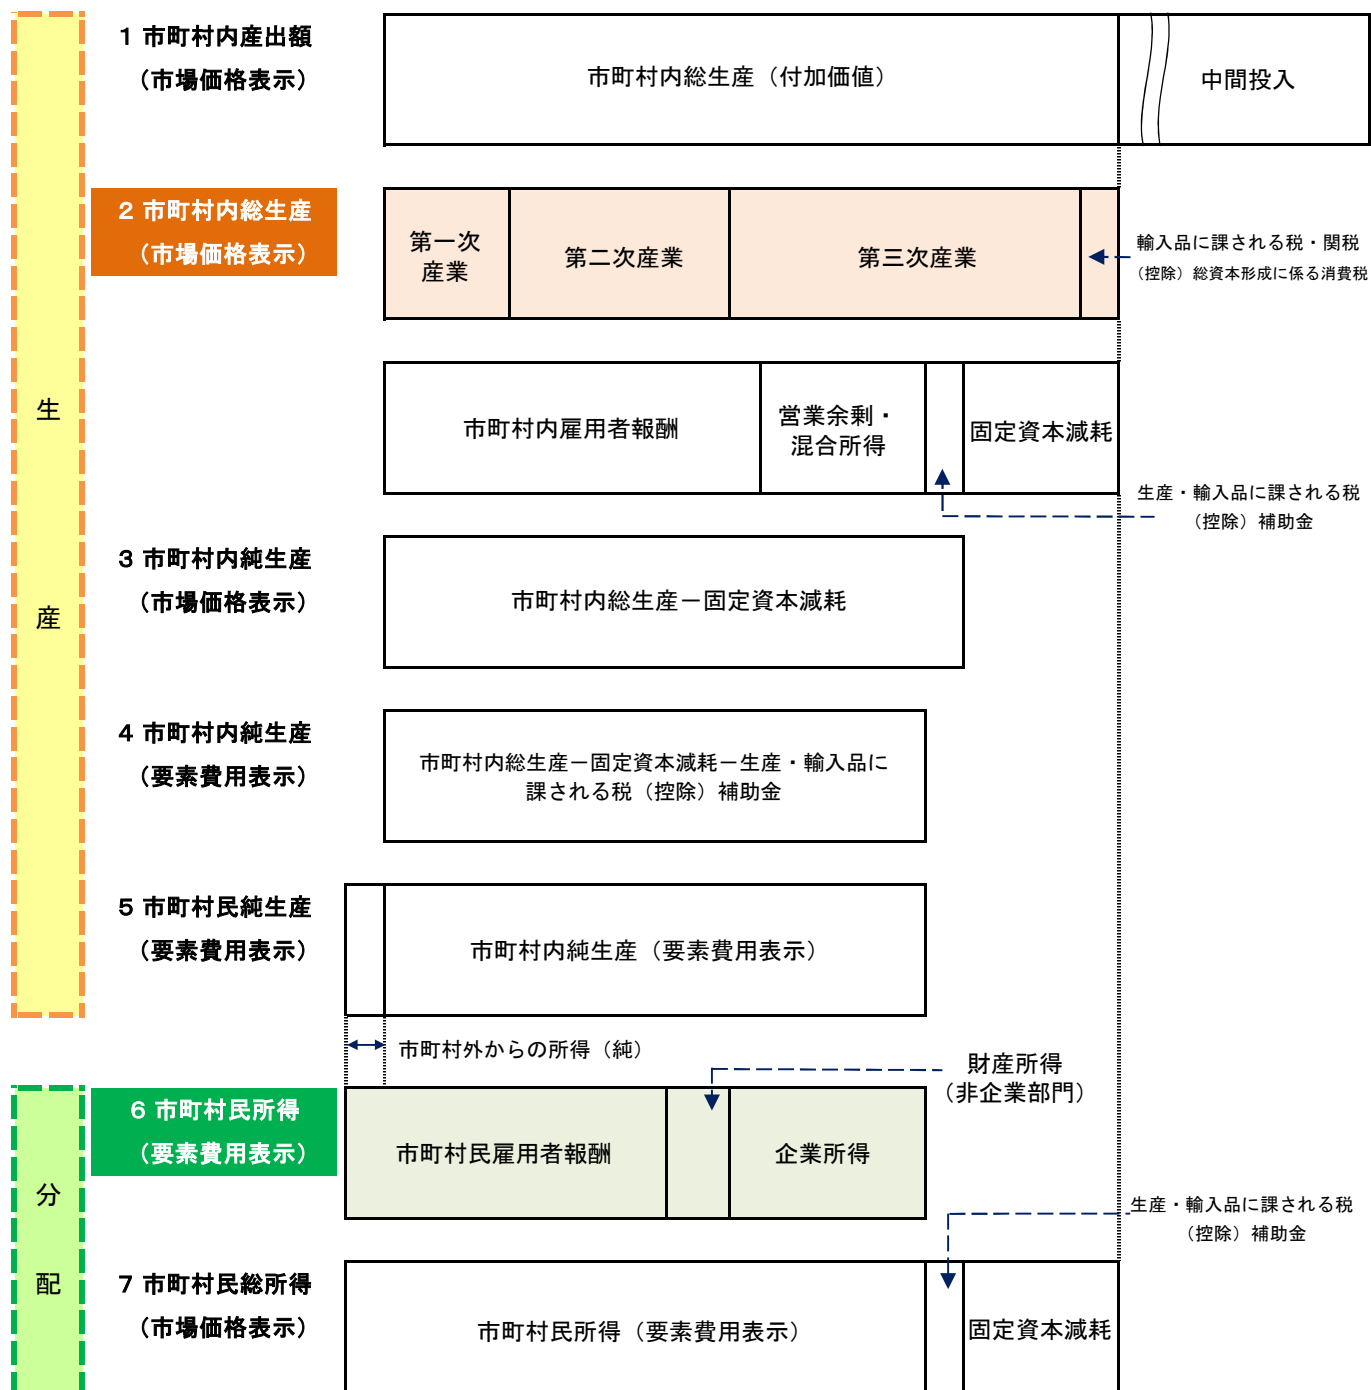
生

産

1 市町村内産出額
（市場価格表示）

市町村内総生産（付加価値）

中間投入

2 市町村内総生産
（市場価格表示）

第一次産業

第二次産業

第三次産業

輸入品に課される税・関税
（控除）総資本形成に係る消費税

市町村内雇用者報酬

営業余剰・混合所得

固定資本減耗

生産・輸入品に課される税
（控除）補助金

3 市町村内純生産
（市場価格表示）

市町村内総生産－固定資本減耗

4 市町村内純生産
（要素費用表示）

市町村内総生産－固定資本減耗－生産・輸入品に課される税（控除）補助金

5 市町村民純生産
（要素費用表示）

市町村内純生産（要素費用表示）

市町村外からの所得（純）

財産所得
（非企業部門）

分

配

6 市町村民所得
（要素費用表示）

市町村民雇用者報酬

企業所得

生産・輸入品に課される税
（控除）補助金

7 市町村民総所得
（市場価格表示）

市町村民所得（要素費用表示）

固定資本減耗